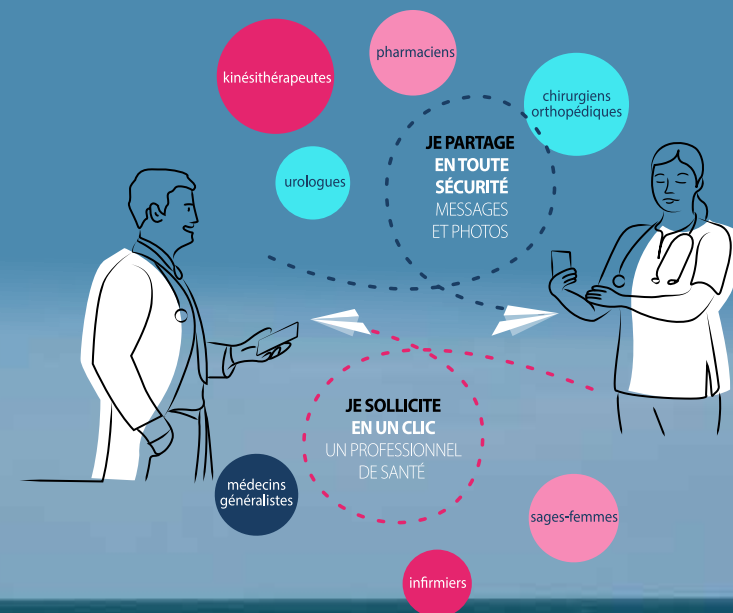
pharmaciens

kinésithérapeutes

chirurgiens orthopédiques

urologues

JE PARTAGE EN TOUTE SÉCURITÉ MESSAGES ET PHOTOS

JE SOLLICITE EN UN CLIC UN PROFESSIONNEL DE SANTÉ

médecins généralistes

sages-femmes

infirmiers